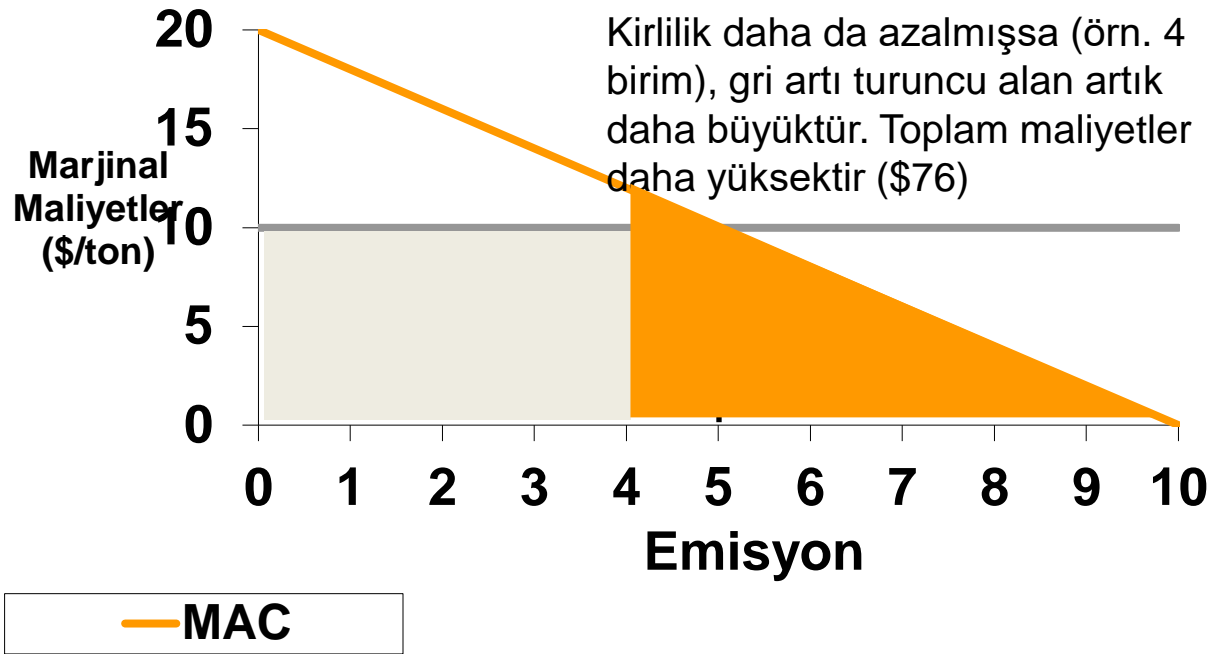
Kirlilik daha da azalmışsa (örn. 4 birim), gri artı turuncu alan artık daha büyüktür. Toplam maliyetler daha yüksektir ($76)

20
15
10
5
0

Marjinal Maliyetler ($/ton)

0 1 2 3 4 5 6 7 8 9 10

Emisyon

MAC